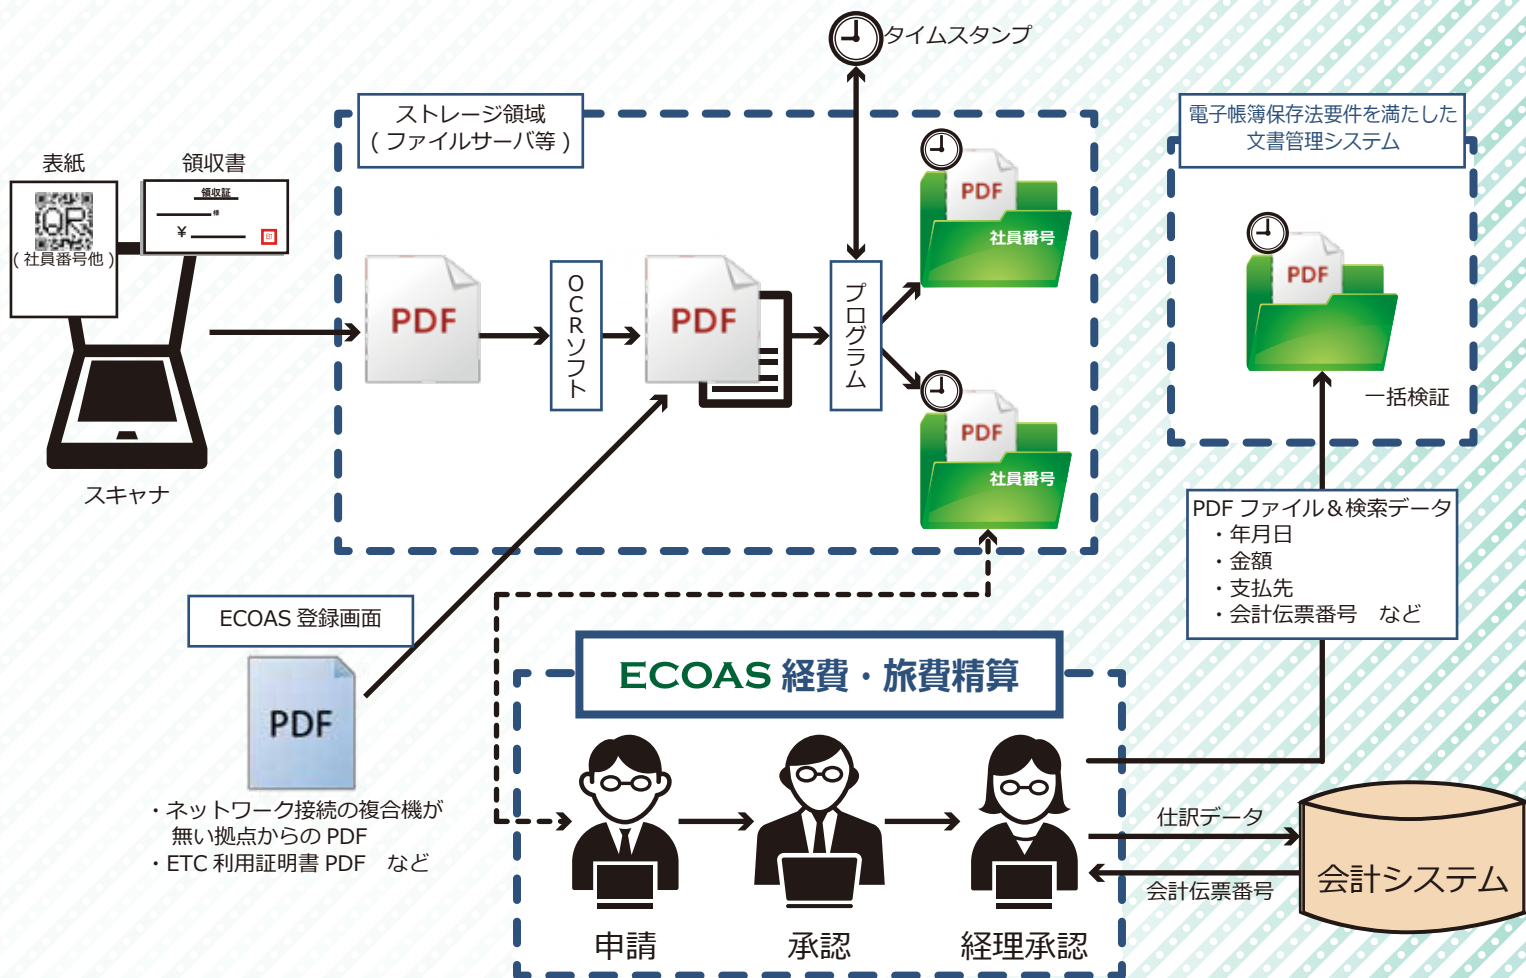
タイムスタンプ

ストレージ領域
（ファイルサーバ等）

電子帳簿保存法要件を満たした
文書管理システム

表紙

領収書

領収証

QR

（社員番号他）

¥

PDF

OCRソフト

PDF

プログラム

PDF
社員番号

PDF
社員番号

PDF

一括検証

スキャナ

PDF ファイル＆検索データ
・年月日
・金額
・支払先
・会計伝票番号　など

ECOAS 登録画面

PDF

ECOAS 経費・旅費精算

・ネットワーク接続の複合機が
無い拠点からの PDF
・ETC 利用証明書 PDF　など

仕訳データ

会計伝票番号

会計システム

申請

承認

経理承認